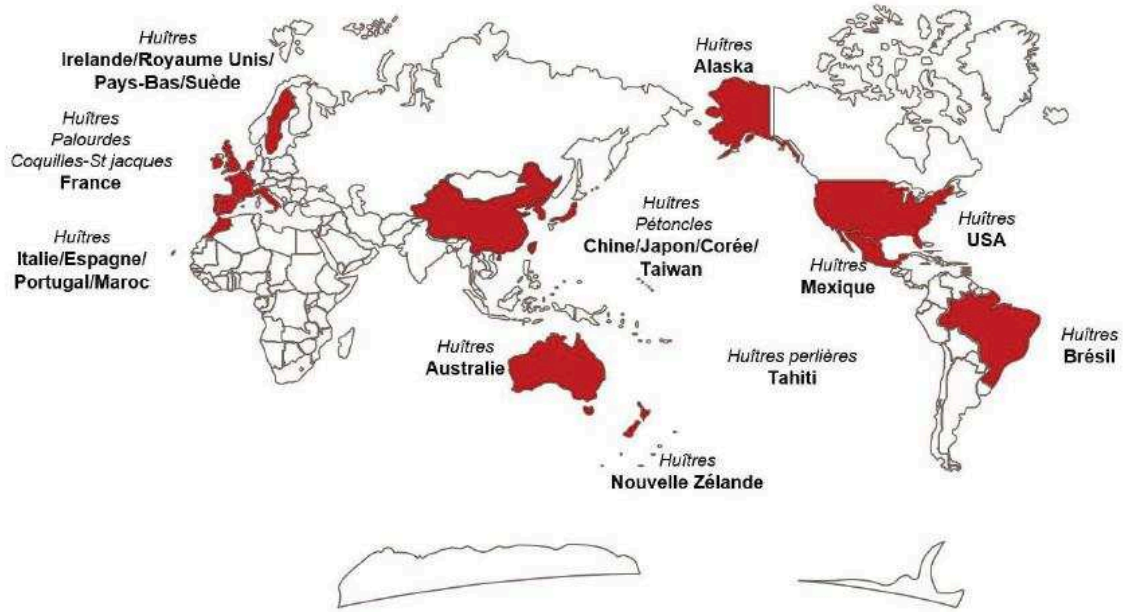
Huîtres
Irelande/Royaume Unis/
Pays-Bas/Suède

Huîtres
Palourdes
Coquilles-St jacques
France

Huîtres
Italie/Espagne/
Portugal/Maroc

Huîtres
Alaska

Huîtres
Pétoncles
Chine/Japon/Corée/
Taiwan

Huîtres
USA

Huîtres
Mexique

Huîtres
Brésil

Huîtres
Australie

Huîtres perlières
Tahiti

Huîtres
Nouvelle Zélande